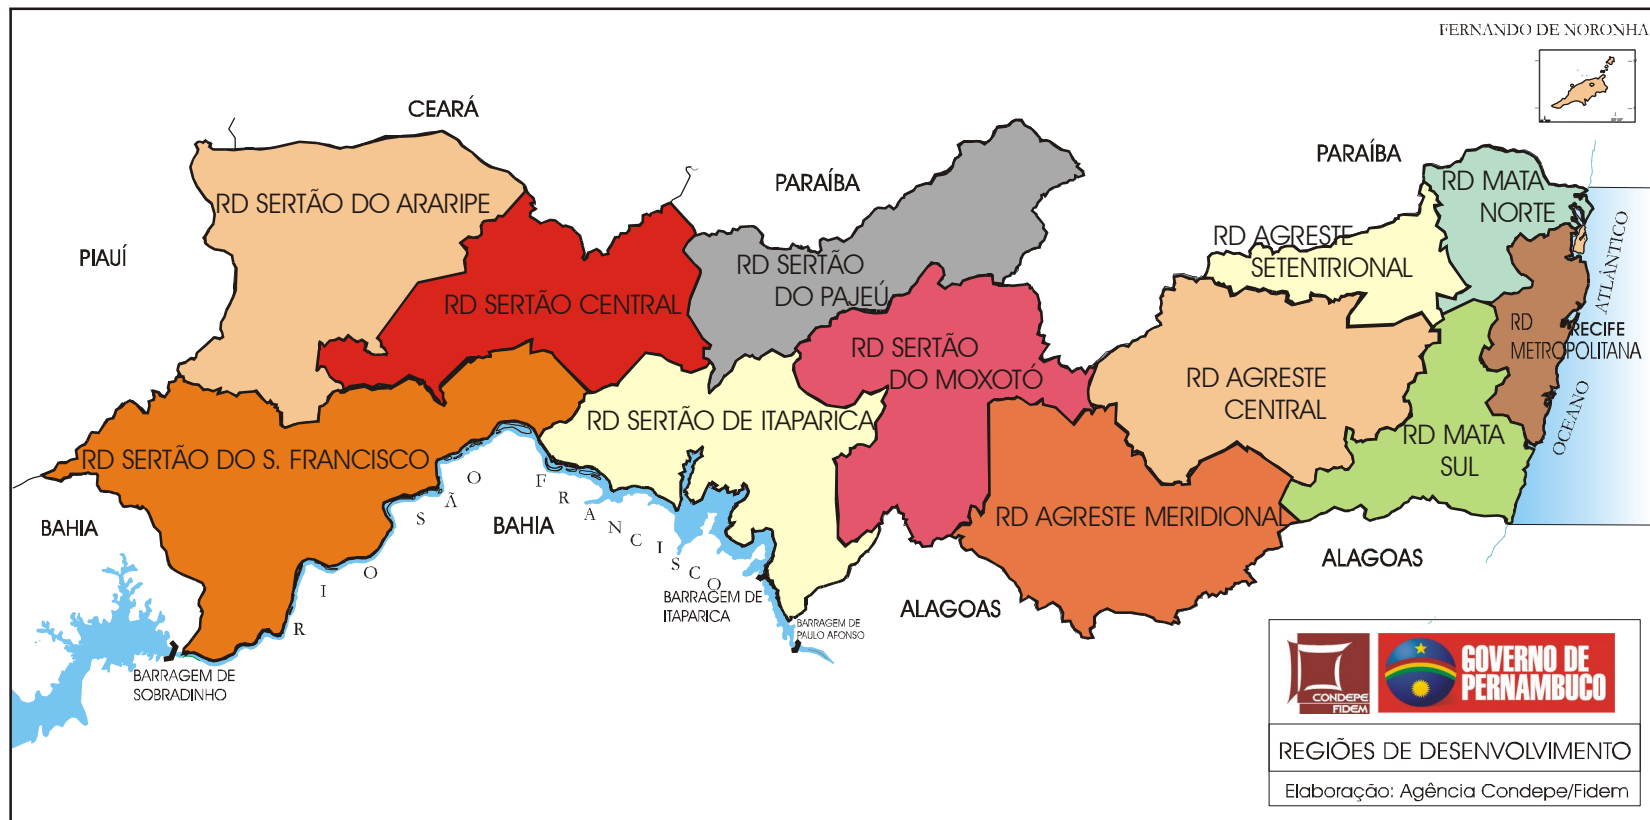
FERNANDO DE NORONHA

CEARÁ

PARAÍBA

PARAÍBA

PIAUÍ

RD SERTÃO DO ARARIPE

RD SERTÃO CENTRAL

RD SERTÃO DO PAJEÚ

RD SERTÃO DO MOXOTÓ

RD MATA NORTE

RD AGRESTE SETENTRIONAL

RD METROPOLITANA

RECIFE

OCEANO ATLÂNTICO

RD AGRESTE CENTRAL

RD MATA SUL

RD SERTÃO DE ITAPARICA

RD SERTÃO DO S. FRANCISCO

RD AGRESTE MERIDIONAL

BAHIA

BAHIA

RIO SÃO FRANCISCO

BARRAGEM DE ITAPARICA

BARRAGEM DE PAULO AFONSO

ALAGOAS

ALAGOAS

BARRAGEM DE SOBRADINHO

CONDEPE FIDEM

GOVERNO DE PERNAMBUCO

REGIÕES DE DESENVOLVIMENTO

Elaboração: Agência Condepe/Fidem